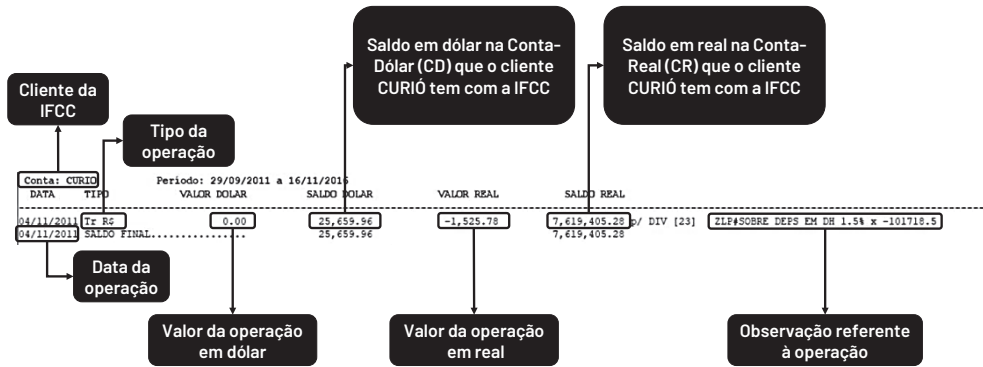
Saldo em dólar na Conta-Dólar (CD) que o cliente CURIÓ tem com a IFCC

Saldo em real na Conta-Real (CR) que o cliente CURIÓ tem com a IFCC

Cliente da IFCC

Tipo da operação

Conta: CURIO

Periodo: 29/09/2011 a 16/11/2016

DATA TIPO VALOR DOLAR SALDO DOLAR VALOR REAL SALDO REAL

04/11/2011 Tr R$ 0.00 25,659.96 -1,525.78 7,619,405.28 p/ DIV [23] ZLP#SOBRE DEPS EM DH 1.5% x -101718.5

04/11/2011 SALDO FINAL.............. 25,659.96 7,619,405.28

Data da operação

Valor da operação em dólar

Valor da operação em real

Observação referente à operação